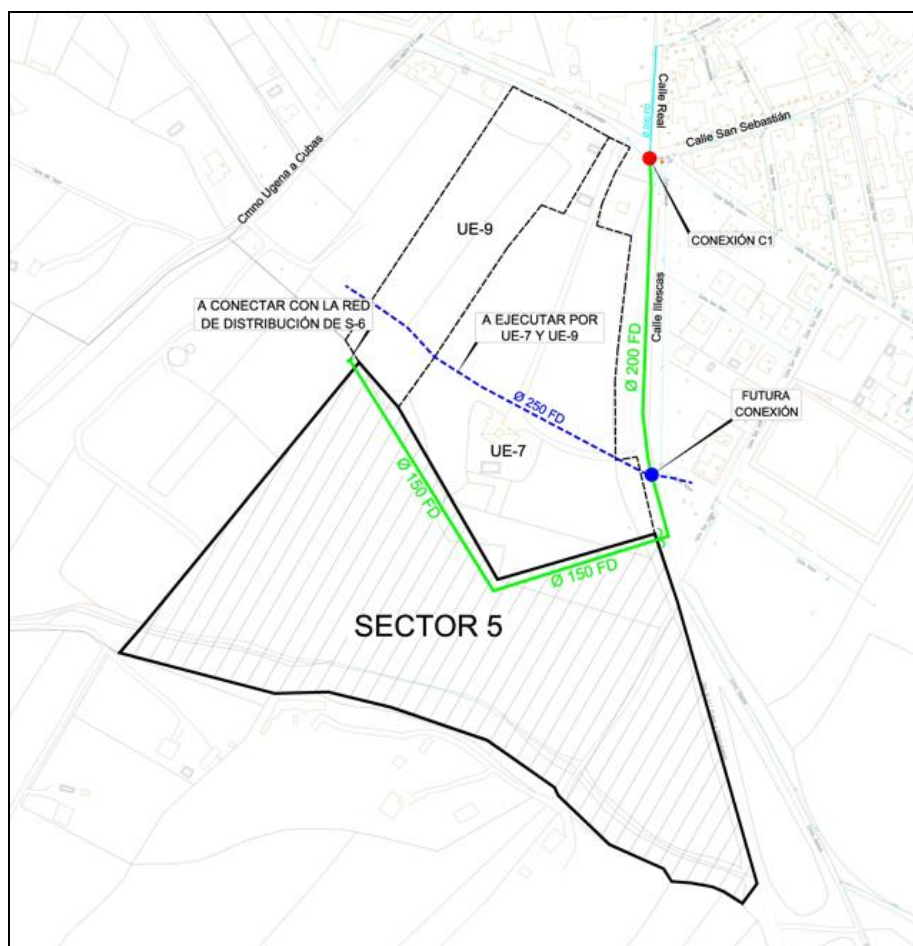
Calle Real

Calle San Sebastián

Cmno Ugena a Cubas

UE-9

CONEXIÓN C1

A CONECTAR CON LA RED DE DISTRIBUCIÓN DE S-6

A EJECUTAR POR UE-7 Y UE-9

Calle Illescas

Ø 200 FD

Ø 250 FD

FUTURA CONEXIÓN

UE-7

Ø 150 FD

Ø 150 FD

SECTOR 5